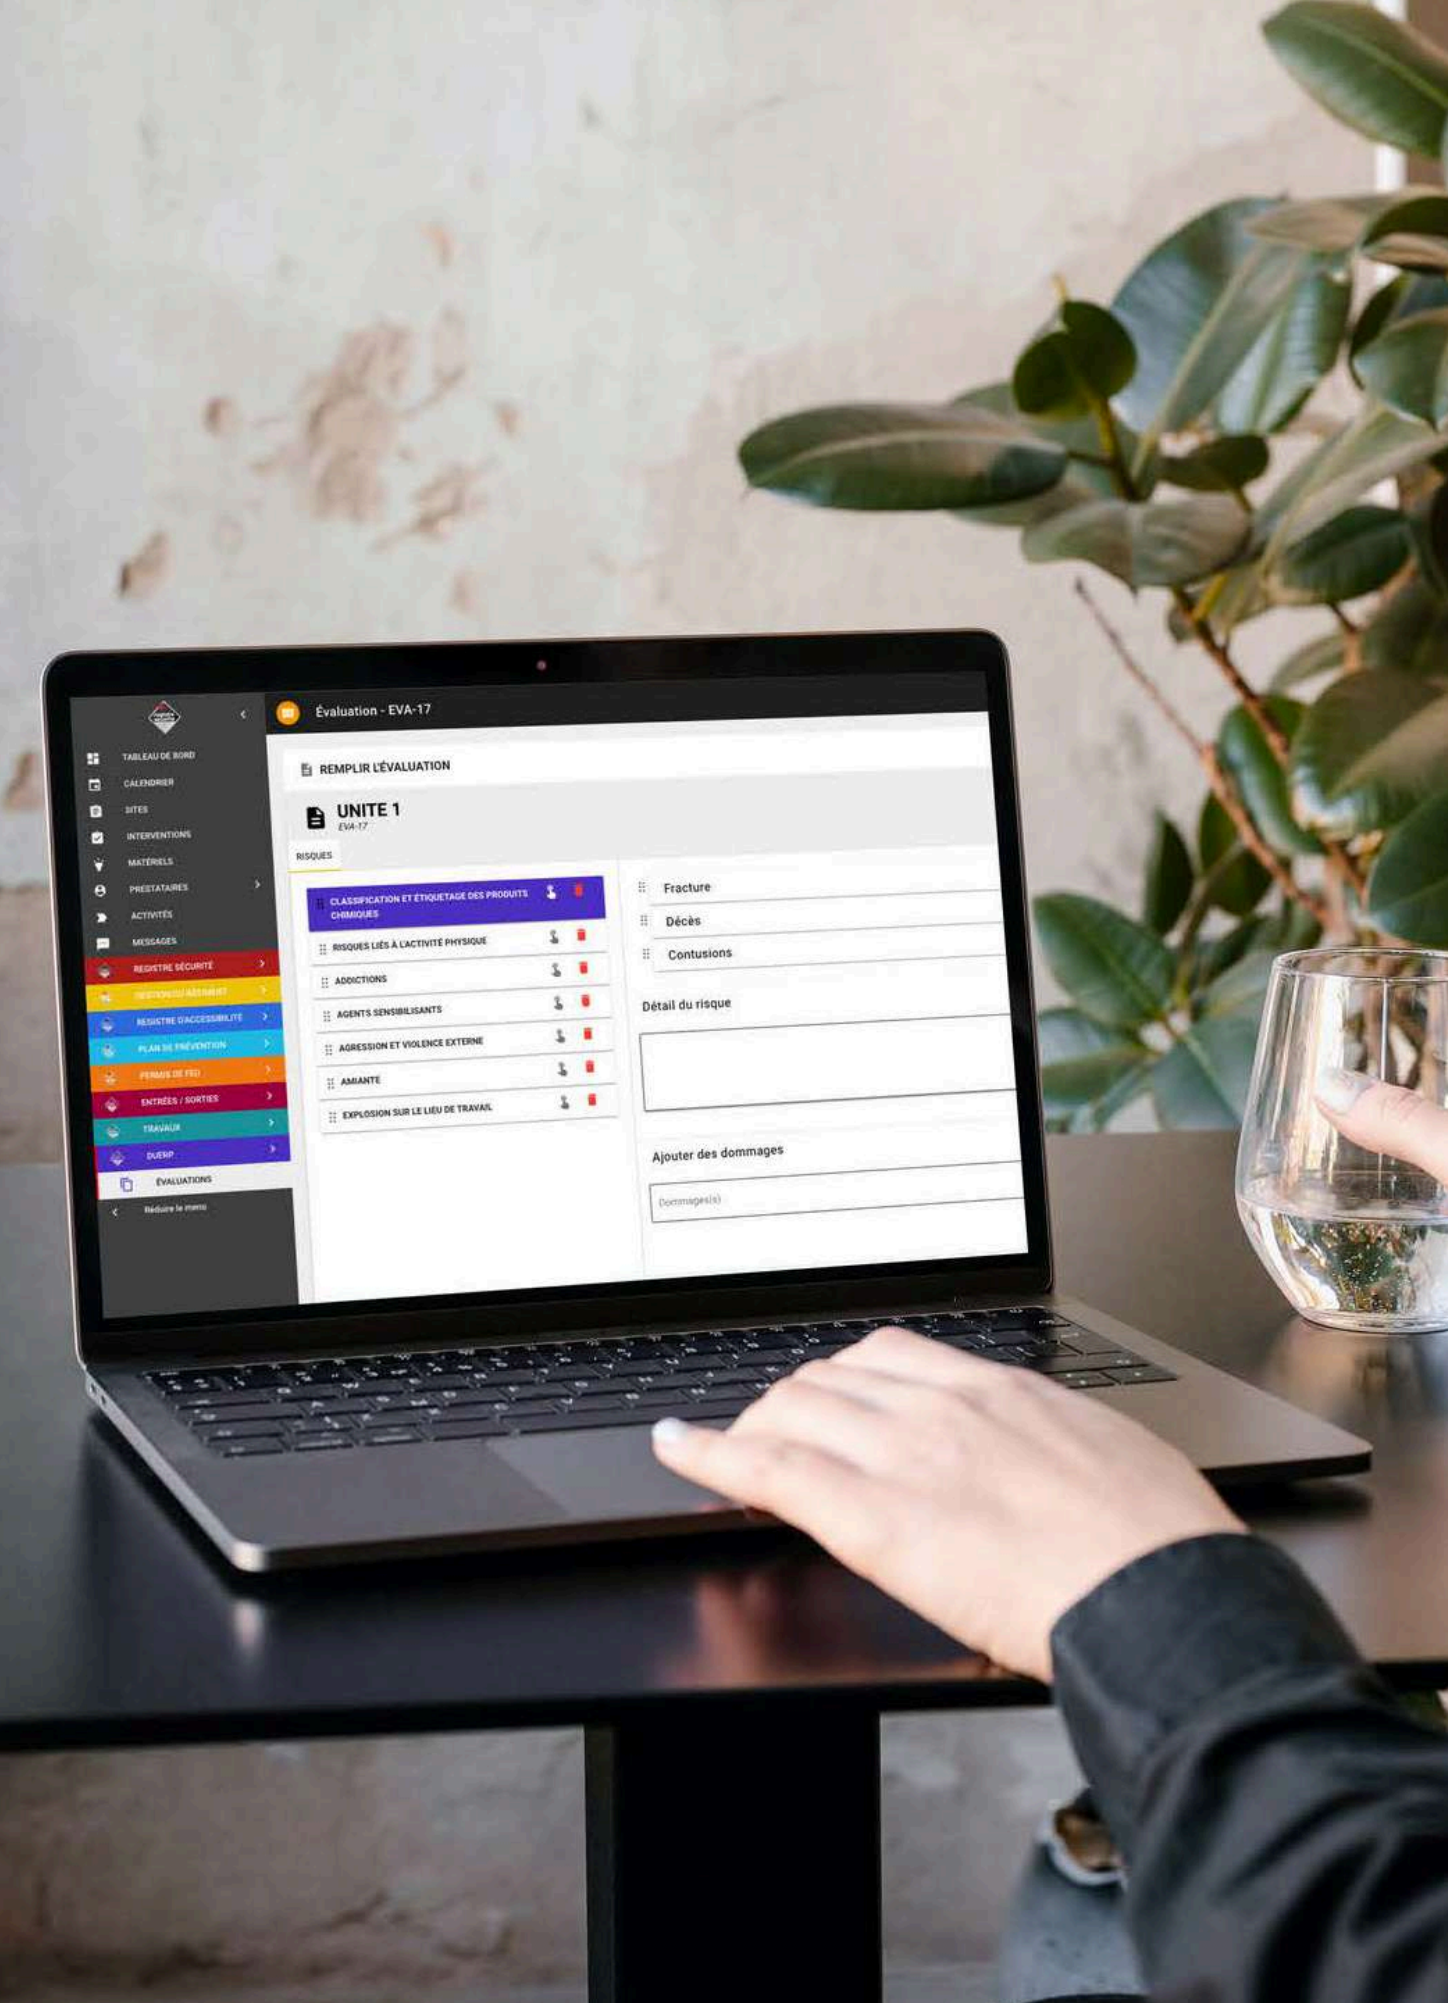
TABLEAU DE BORD
CALENDRIER
SITES
INTERVENTIONS
MATÉRIELS
PRESTATAIRES
ACTIVITÉS
MESSAGES
REGISTRE SÉCURITÉ
GESTION DU BÂTIMENT
REGISTRE D'ACCESSIBILITÉ
PLAN DE PRÉVENTION
PERMIS DE FEU
ENTRÉES / SORTIES
TRAVAUX
DUERP
ÉVALUATIONS
Réduire le menu

Évaluation - EVA-17

REMPLIR L'ÉVALUATION

UNITE 1
EVA-17

RISQUES

CLASSIFICATION ET ÉTIQUETAGE DES PRODUITS CHIMIQUES
RISQUES LIÉS À L'ACTIVITÉ PHYSIQUE
ADDICTIONS
AGENTS SENSIBILISANTS
AGRESSION ET VIOLENCE EXTERNE
AMIANTE
EXPLOSION SUR LE LIEU DE TRAVAIL

Fracture
Décès
Contusions

Détail du risque

Ajouter des dommages

Dommage(s)